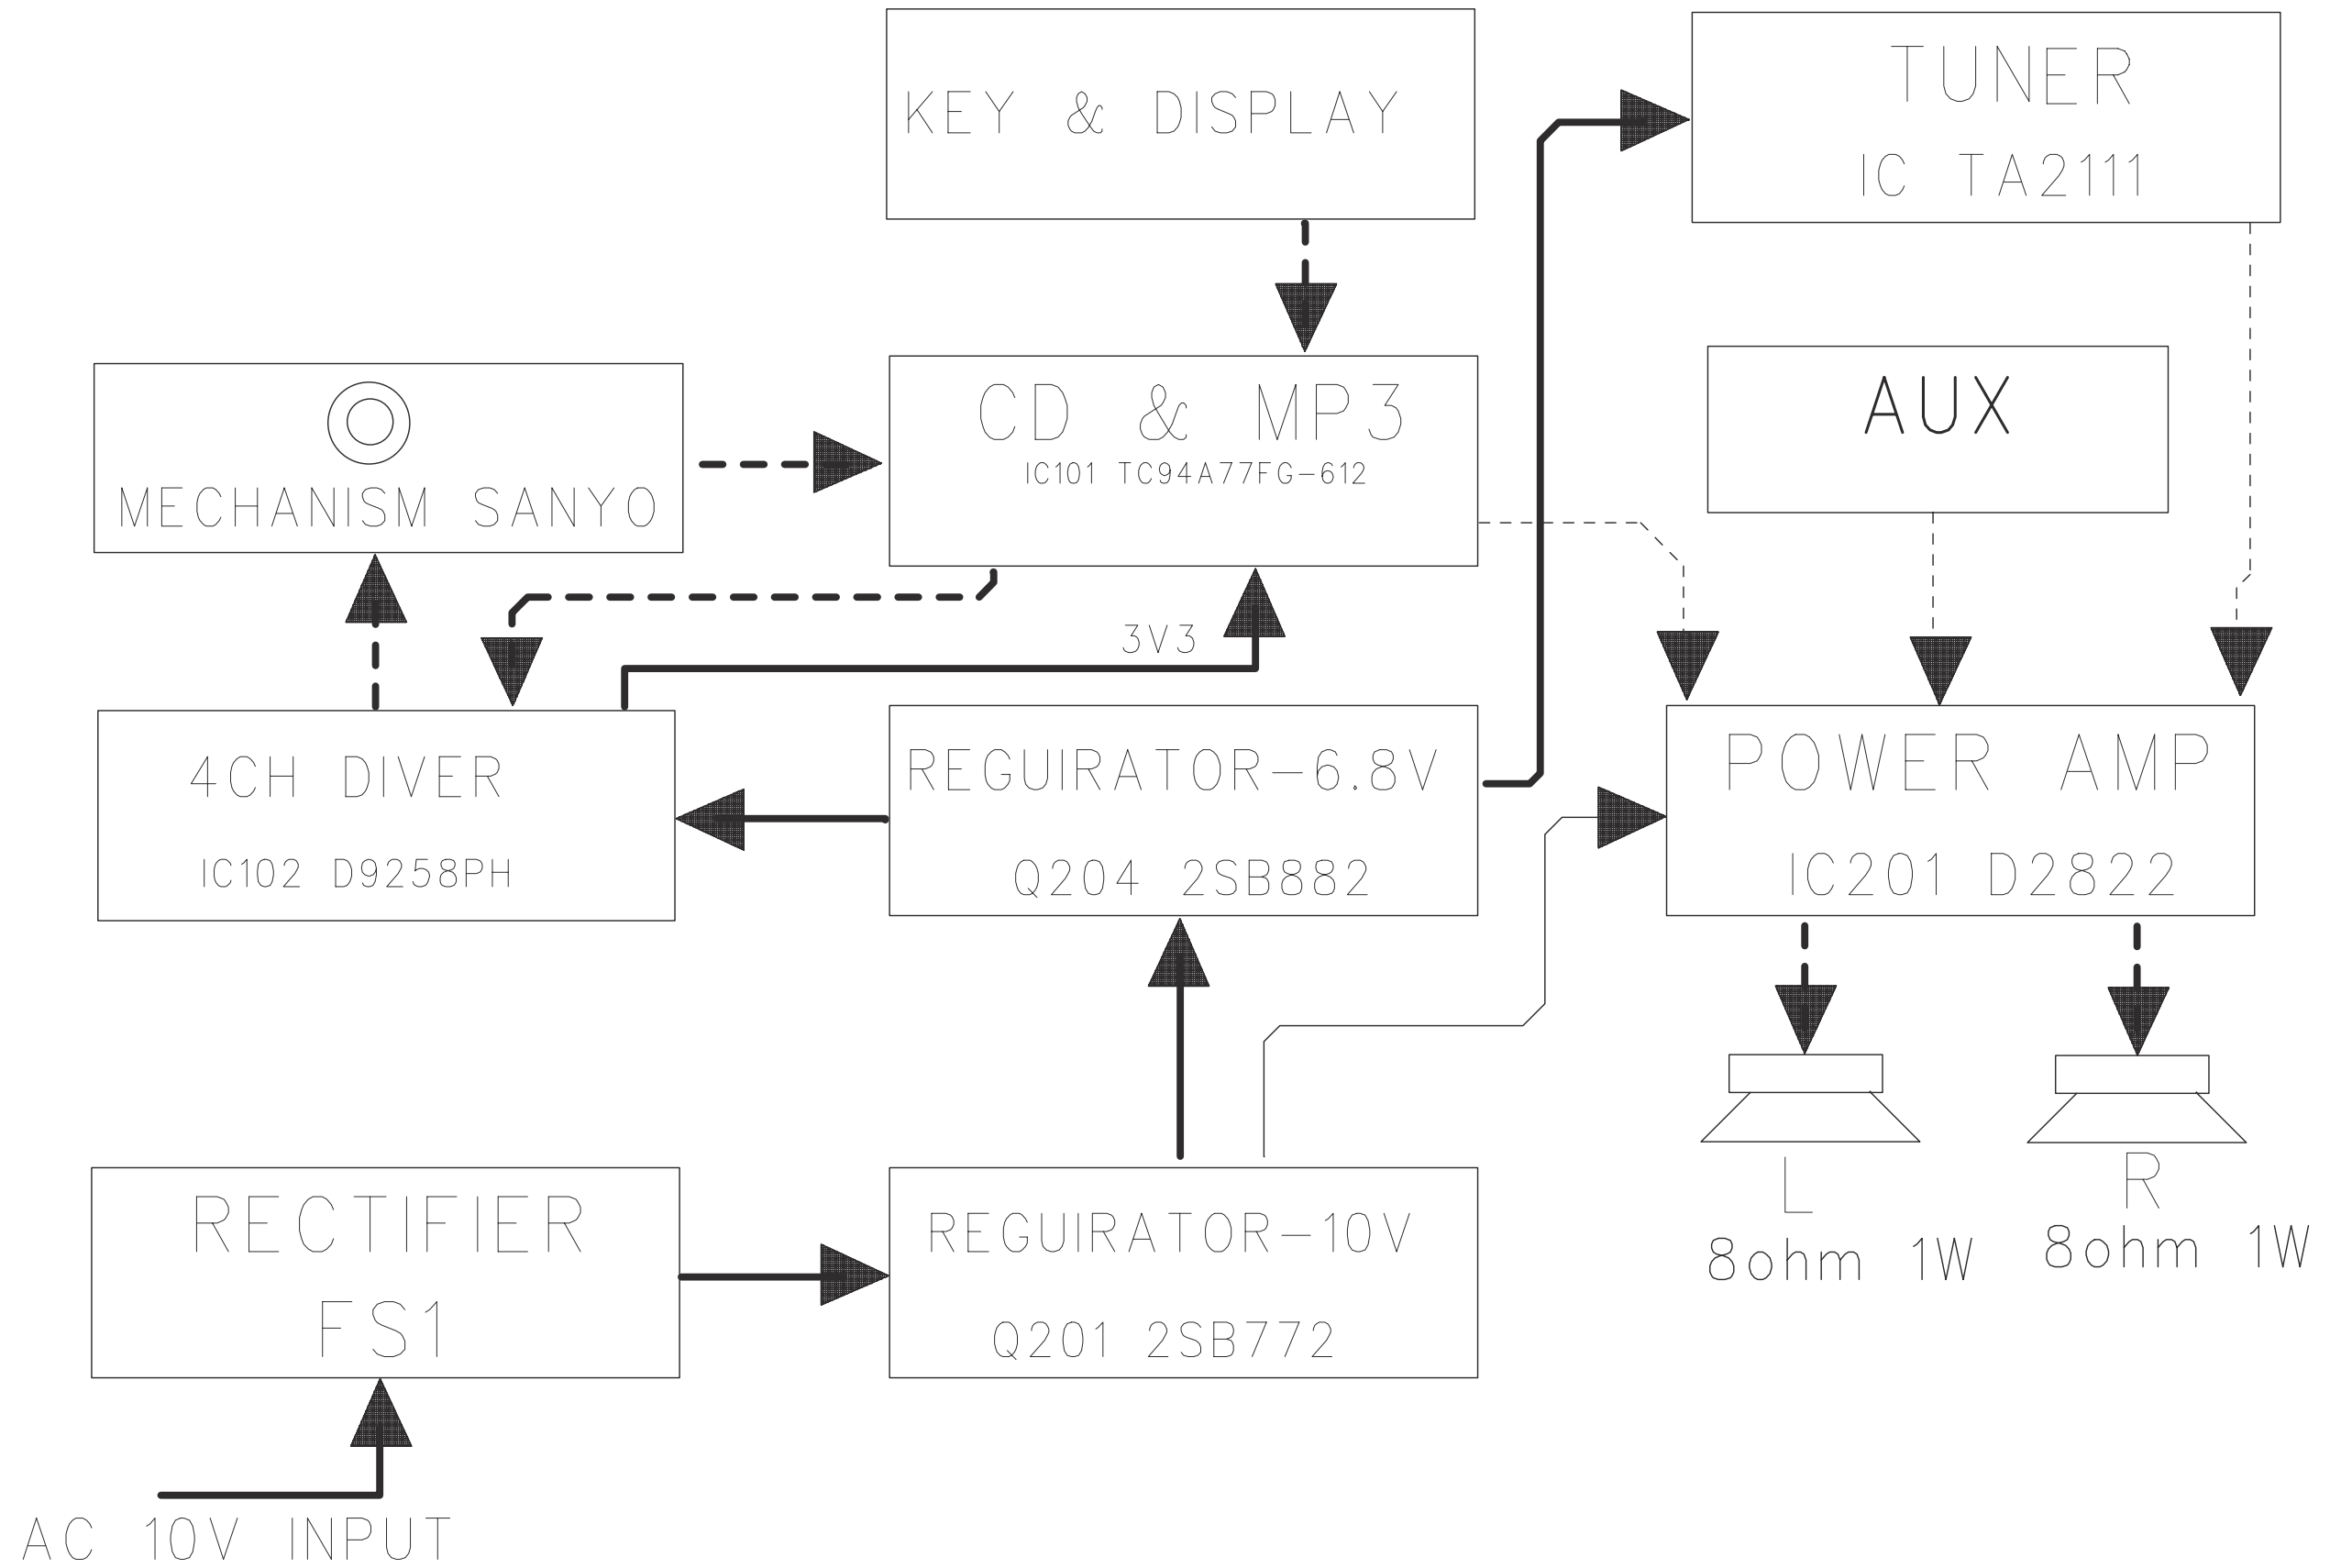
KEY & DISPLAY

TUNER
IC TA2111

MECHANISM SANYO

CD & MP3
IC101 TC94A77FG-612

AUX

3V3

4CH DIVER
IC102 D9258PH

REGUIRATOR-6.8V
Q204 2SB882

POWER AMP
IC201 D2822

L
8ohm 1W

R
8ohm 1W

RECTIFIER
FS1

REGUIRATOR-10V
Q201 2SB772

AC 10V INPUT